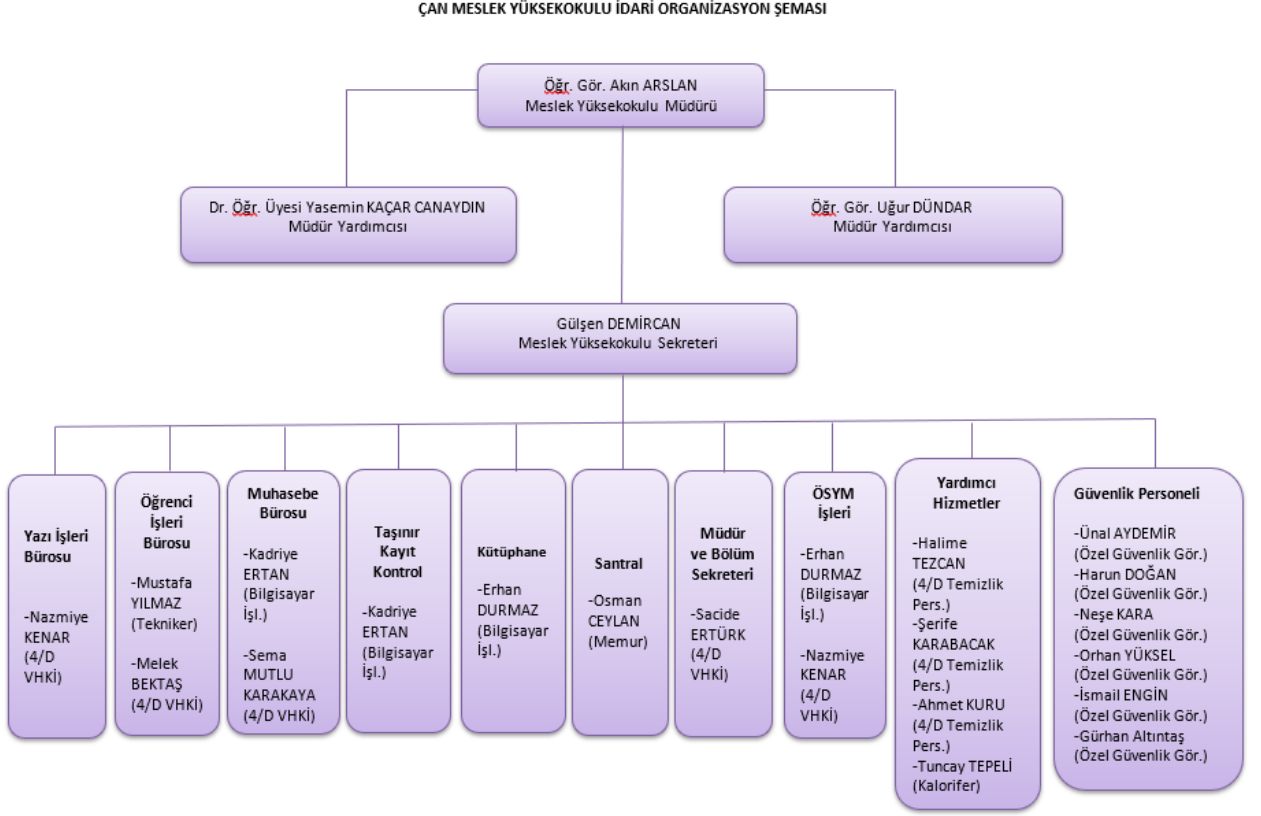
ÇAN MESLEK YÜKSEKOKULU İDARİ ORGANİZASYON ŞEMASI

Öğr. Gör. Akın ARSLAN
Meslek Yüksekokulu Müdürü

Dr. Öğr. Üyesi Yasemin KAÇAR CANAYDIN
Müdür Yardımcısı

Öğr. Gör. Uğur DÜNDAR
Müdür Yardımcısı

Gülşen DEMİRCAN
Meslek Yüksekokulu Sekreteri

Yazı İşleri Bürosu

-Nazmiye KENAR (4/D VHKİ)

Öğrenci İşleri Bürosu

-Mustafa YILMAZ (Tekniker)

-Melek BEKTAŞ (4/D VHKİ)

Muhasebe Bürosu

-Kadriye ERTAN (Bilgisayar İşl.)

-Sema MUTLU KARAKAYA (4/D VHKİ)

Taşınır Kayıt Kontrol

-Kadriye ERTAN (Bilgisayar İşl.)

Kütüphane

-Erhan DURMAZ (Bilgisayar İşl.)

Santral

-Osman CEYLAN (Memur)

Müdür ve Bölüm Sekreteri

-Sacide ERTÜRK (4/D VHKİ)

ÖSYM İşleri

-Erhan DURMAZ (Bilgisayar İşl.)

-Nazmiye KENAR (4/D VHKİ)

Yardımcı Hizmetler

-Halime TEZCAN (4/D Temizlik Pers.)
-Şerife KARABACAK (4/D Temizlik Pers.)
-Ahmet KURU (4/D Temizlik Pers.)
-Tuncay TEPELİ (Kalorifer)

Güvenlik Personeli

-Ünal AYDEMİR (Özel Güvenlik Gör.)
-Harun DOĞAN (Özel Güvenlik Gör.)
-Neşe KARA (Özel Güvenlik Gör.)
-Orhan YÜKSEL (Özel Güvenlik Gör.)
-İsmail ENGİN (Özel Güvenlik Gör.)
-Gürhan Altıntaş (Özel Güvenlik Gör.)